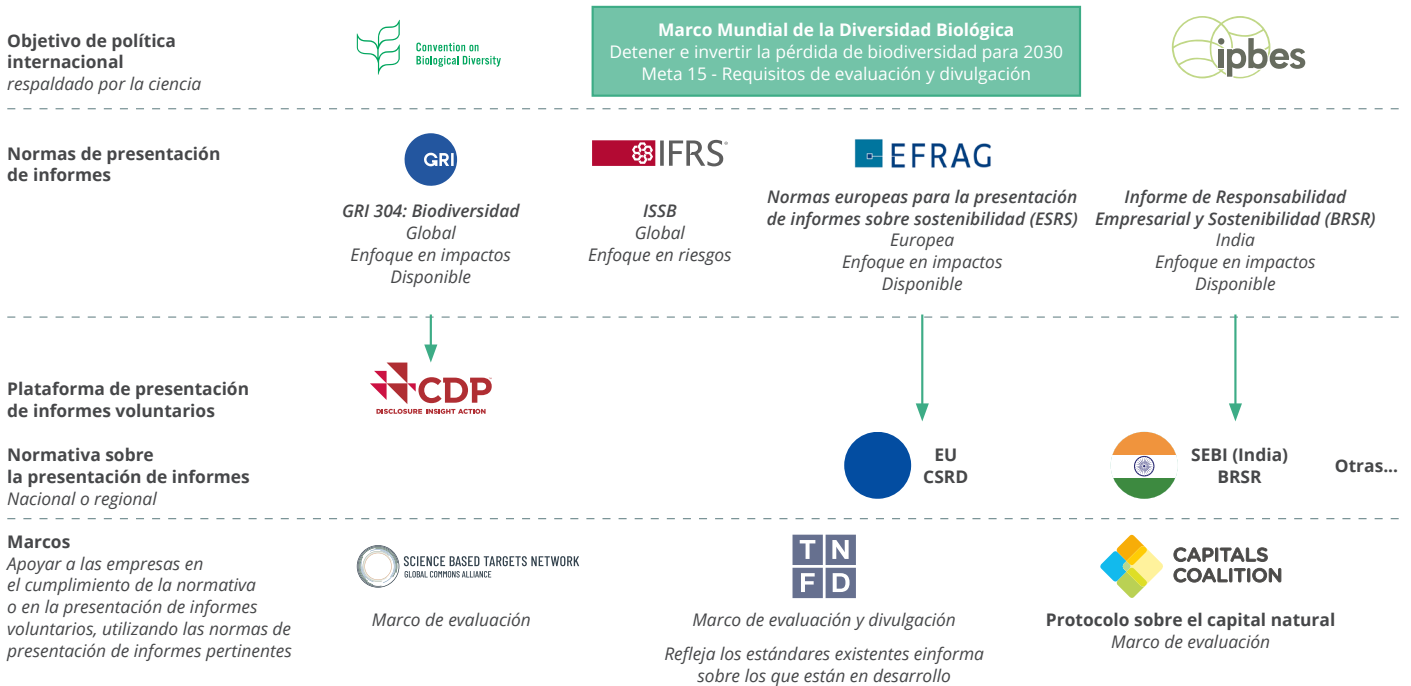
Objetivo de política internacional
respaldado por la ciencia

Convention on Biological Diversity

Marco Mundial de la Diversidad Biológica
Detener e invertir la pérdida de biodiversidad para 2030
Meta 15 - Requisitos de evaluación y divulgación

ipbes

Normas de presentación de informes

GRI

GRI 304: Biodiversidad
Global
Enfoque en impactos
Disponible

IFRS

ISSB
Global
Enfoque en riesgos

EFRAG

Normas europeas para la presentación de informes sobre sostenibilidad (ESRS)
Europea
Enfoque en impactos
Disponible

Informe de Responsabilidad Empresarial y Sostenibilidad (BRSR)
India
Enfoque en impactos
Disponible

Plataforma de presentación de informes voluntarios

CDP
DISCLOSURE INSIGHT ACTION

Normativa sobre la presentación de informes
Nacional o regional

EU
CSRD

SEBI (India)
BRSR

Otras...

Marcos
Apoyar a las empresas en el cumplimiento de la normativa o en la presentación de informes voluntarios, utilizando las normas de presentación de informes pertinentes

SCIENCE BASED TARGETS NETWORK
GLOBAL COMMONS ALLIANCE

Marco de evaluación

T N
F D

Marco de evaluación y divulgación

Refleja los estándares existentes einforma sobre los que están en desarrollo

CAPITALS COALITION

Protocolo sobre el capital natural
Marco de evaluación